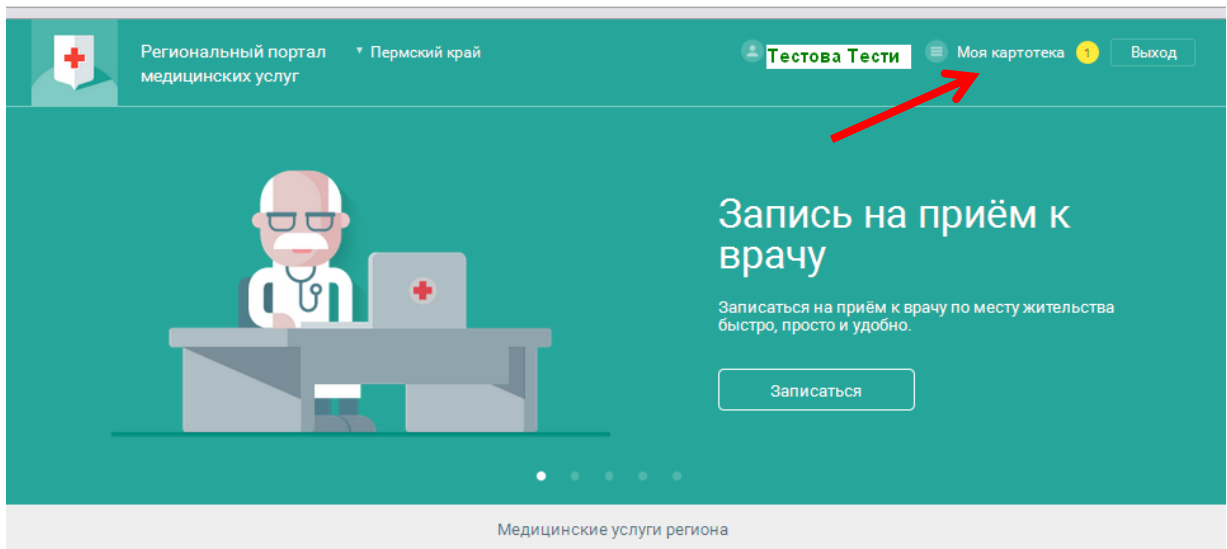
Региональный портал медицинских услуг

Пермский край

Тестова Тести

Моя картотека 1

Выход

Запись на приём к врачу

Записаться на приём к врачу по месту жительства быстро, просто и удобно.

Записаться

Медицинские услуги региона